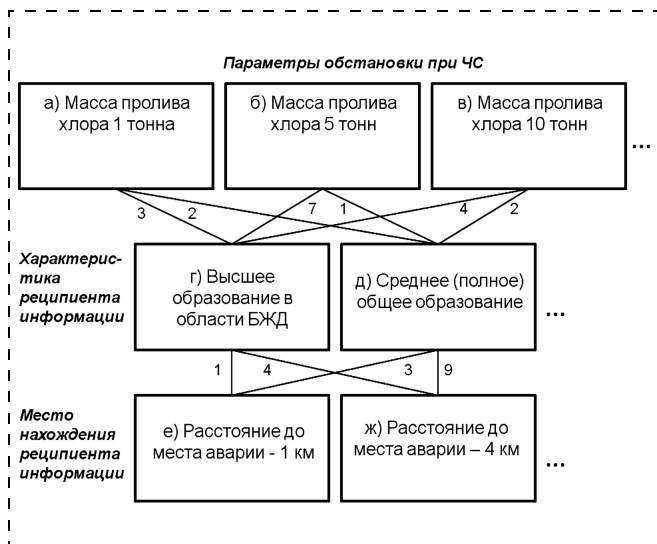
Параметры обстановки при ЧС

а) Масса пролива хлора 1 тонна

б) Масса пролива хлора 5 тонн

в) Масса пролива хлора 10 тонн

...

3 2 7 1 4 2

Характеристика реципиента информации

г) Высшее образование в области БЖД

д) Среднее (полное) общее образование

...

1 4 3 9

Место нахождения реципиента информации

е) Расстояние до места аварии - 1 км

ж) Расстояние до места аварии – 4 км

...